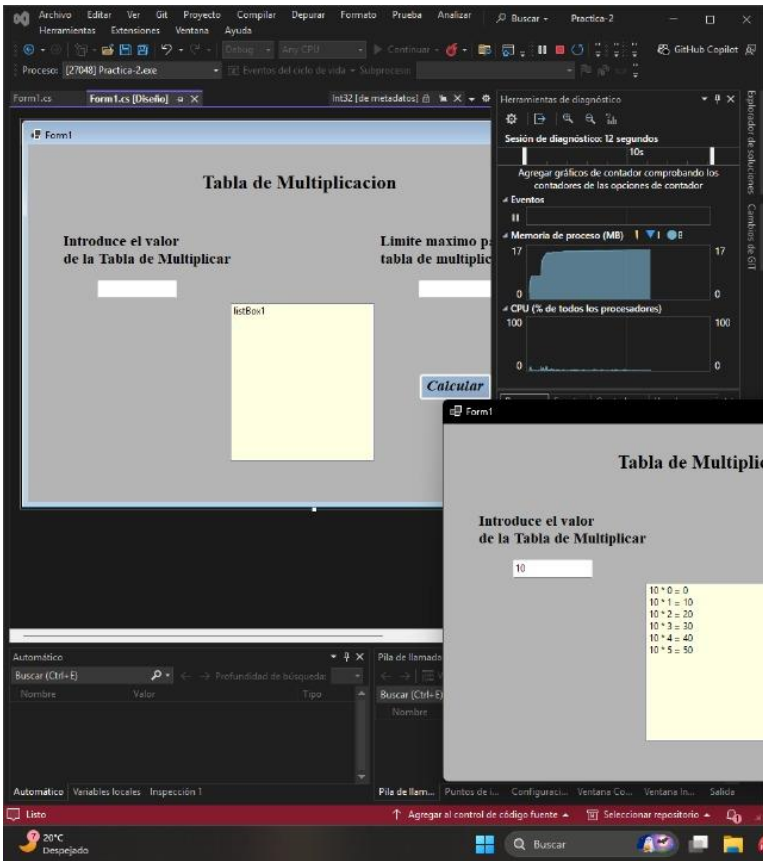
Archivo Editar Ver Git Proyecto Compilar Depurar Formato Prueba Analizar Herramientas Extensiones Ventana Ayuda
Buscar
Practica-2
Debug Any CPU
Continuar
GitHub Copilot
Proceso: [27048] Practica-2.exe
Eventos del ciclo de vida
Subproceso:

Form1.cs
Form1.cs [Diseño]
Int32 [de metadatos]

Form1
Tabla de Multiplicacion
Introduce el valor
de la Tabla de Multiplicar
Limite maximo p
tabla de multiplic
listBox1
Calcular

Herramientas de diagnóstico
Sesión de diagnóstico: 12 segundos
10s
Agregar gráficos de contador comprobando los contadores de las opciones de contador
Eventos
Memoria de proceso (MB)
17
0
17
0
CPU (% de todos los procesadores)
100
0
100
0

Explorador de soluciones
Cambios de GIT

Form1
Tabla de Multiplic
Introduce el valor
de la Tabla de Multiplicar
10
10 * 0 = 0
10 * 1 = 10
10 * 2 = 20
10 * 3 = 30
10 * 4 = 40
10 * 5 = 50

Automático
Buscar (Ctrl+E)
Profundidad de búsqueda:
Nombre
Valor
Tipo
Pila de llamada
Buscar (Ctrl+E)
Nombre
Automático Variables locales Inspección 1
Pila de llam... Puntos de i... Configuraci... Ventana Co... Ventana In... Salida
Listo
Agregar al control de código fuente
Seleccionar repositorio
20°C
Despejado
Buscar